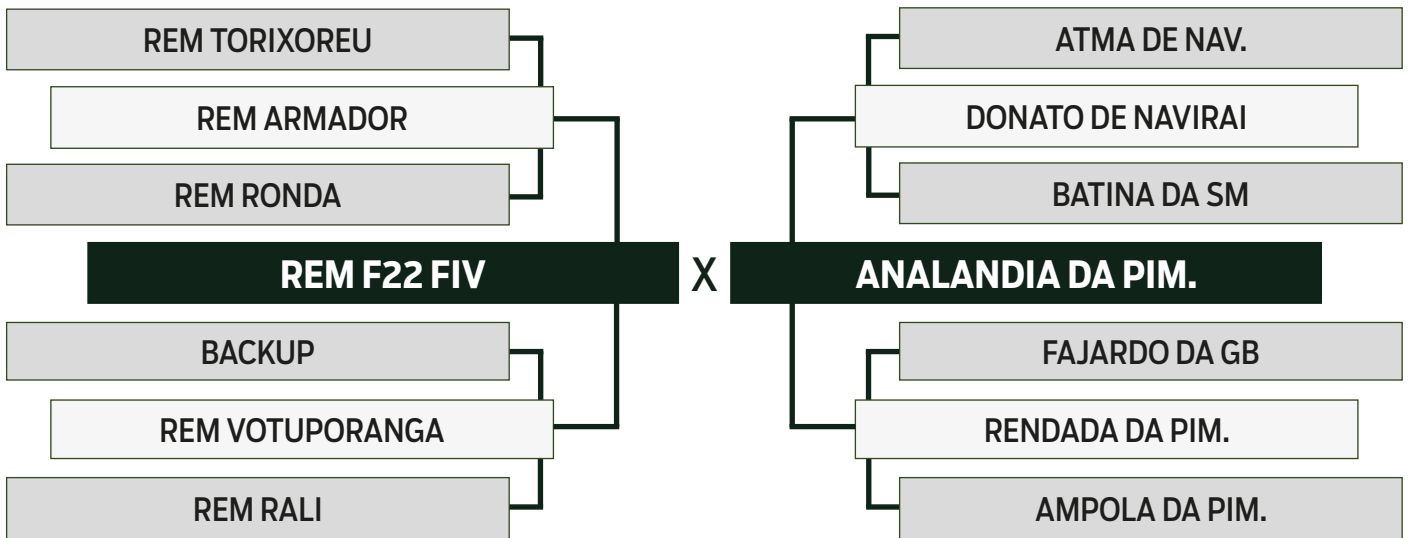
REM TORIXOREU

REM ARMADOR

REM RONDA

REM F22 FIV

X

ANALANDIA DA PIM.

BACKUP

REM VOTUPORANGA

REM RALI

ATMA DE NAV.

DONATO DE NAVIRAI

BATINA DA SM

FAJARDO DA GB

RENDADA DA PIM.

AMPOLA DA PIM.